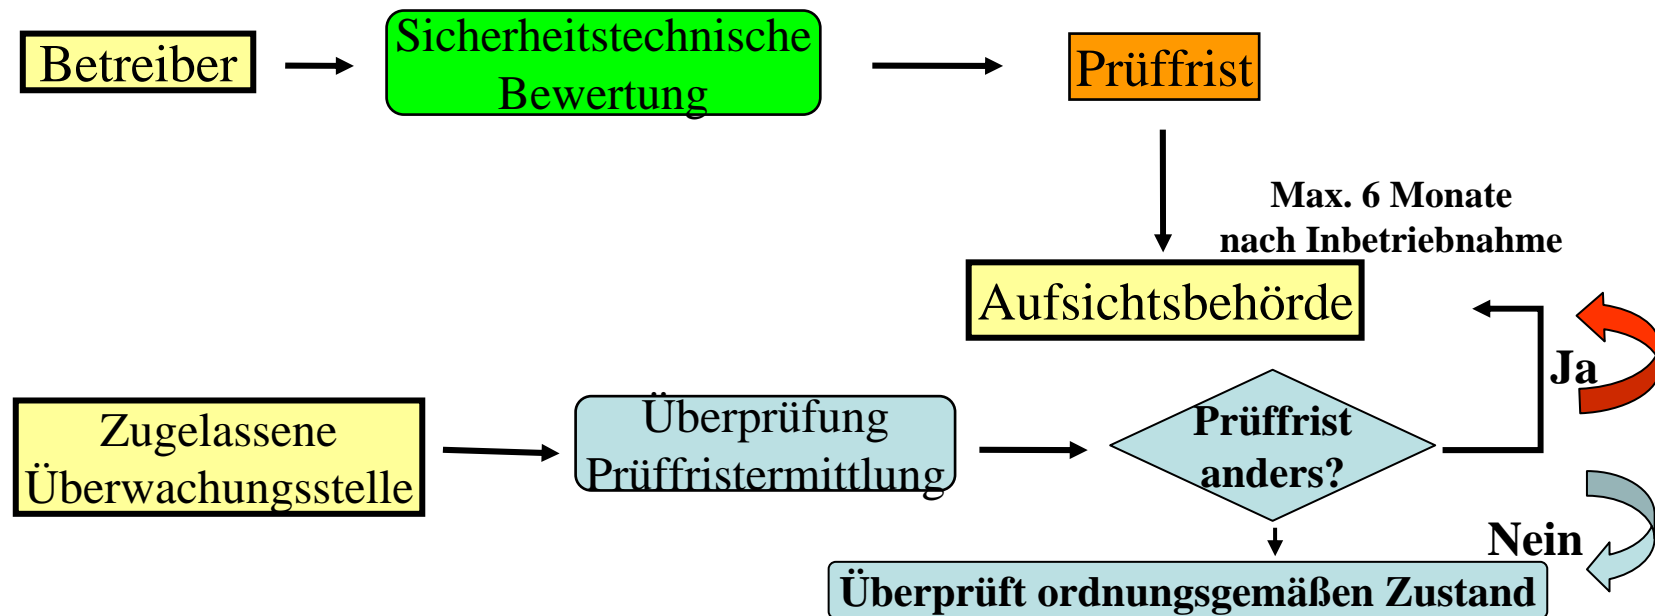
Betreiber

Sicherheitstechnische Bewertung

Prüffrist

Max. 6 Monate nach Inbetriebnahme

Aufsichtsbehörde

Ja

Zugelassene Überwachungsstelle

Überprüfung Prüffristermittlung

Prüffrist anders?

Nein

Überprüft ordnungsgemäßen Zustand